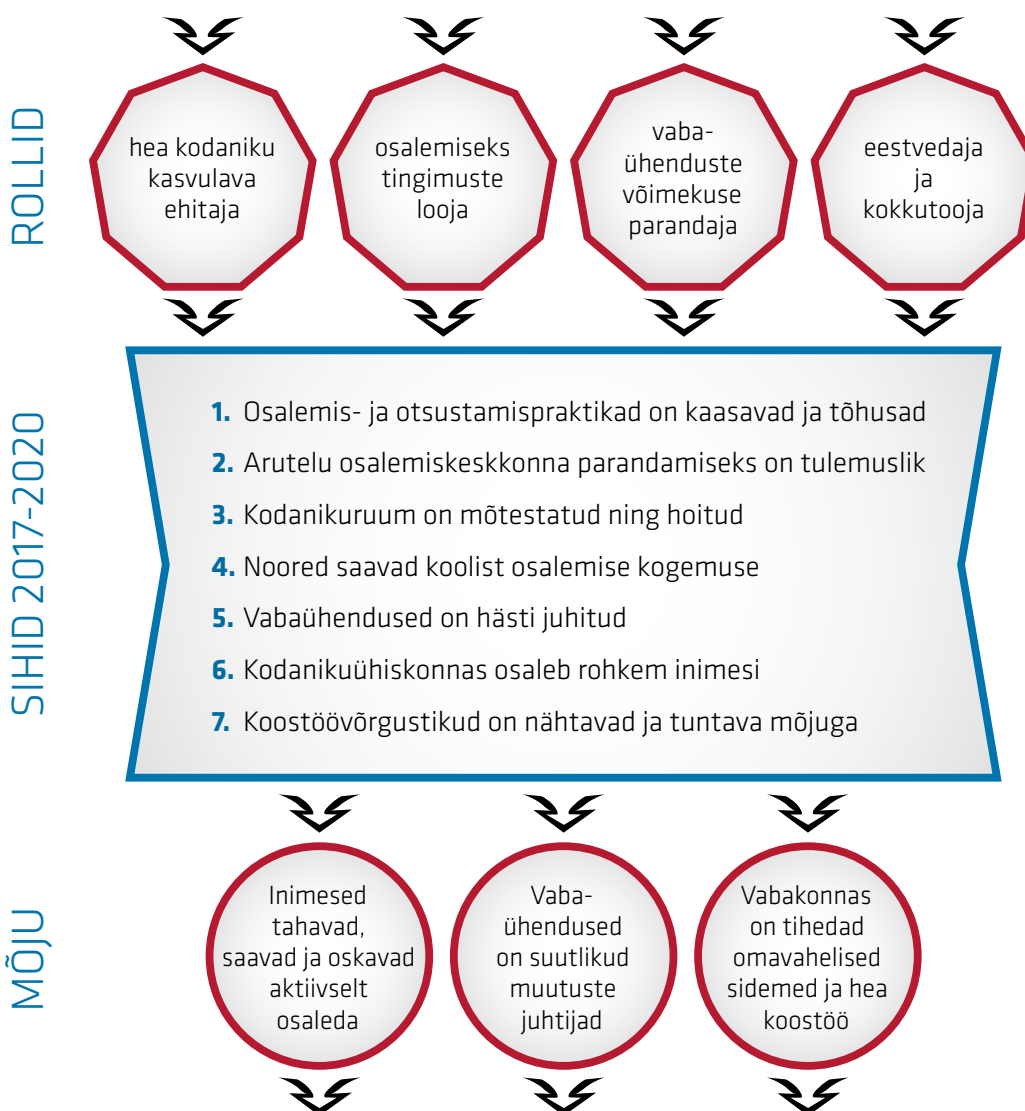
ROLLID

hea kodaniku kasvulava ehitaja

osalemiseks tingimuste looja

vabaühenduste võimekuse parandaja

eestvedaja ja kokkutooja

SIHID 2017-2020

1. Osalemis- ja otsustamispraktikad on kaasavad ja tõhusad
2. Arutelu osalemiskeskkonna parandamiseks on tulemuslik
3. Kodanikuruum on mõtestatud ning hoitud
4. Noored saavad koolist osalemise kogemuse
5. Vabaühendused on hästi juhitud
6. Kodanikuühiskonnas osaleb rohkem inimesi
7. Koostöövõrgustikud on nähtavad ja tuntava mõjuga

MÕJU

Inimesed tahavad, saavad ja oskavad aktiivselt osaleda

Vabaühendused on suutlikud muutuste juhtijad

Vabakonnas on tihedad omavahelised sidemed ja hea koostöö